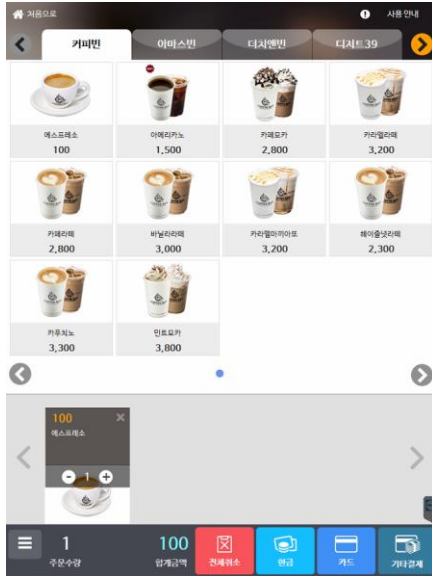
처음으로

사용 안내

커피빈

아마스빈

디저트엔빈

디저트39

에스프레소
100

아메리카노
1,500

카페모카
2,800

카라멜라떼
3,200

카페라떼
2,800

바닐라라떼
3,000

카라멜마끼아또
3,200

헤이즐넛라떼
2,300

카푸치노
3,300

민트모카
3,800

100
에스프레소
1

1
주문수량

100
합계금액

전체취소

현금

카드

기타결제